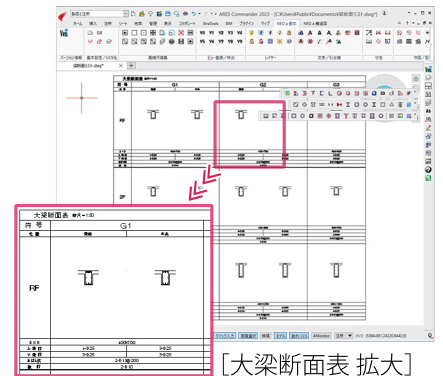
ARES Commander 2023 - [C:¥Users¥Public¥Documents¥梁断面リスト.dwg*]

ホーム 挿入 注釈 シート 作図 管理 表示 コラボレート NeoStack BIM アドイン ヘルプ NEO+ 意匠 NEO+ 構造

大梁断面表

符号 G1 G2 G3

RF

2F

大梁断面表 縮尺=1:30

符 号 G1

位 置 端部 中央

RF

[大梁断面表 拡大]